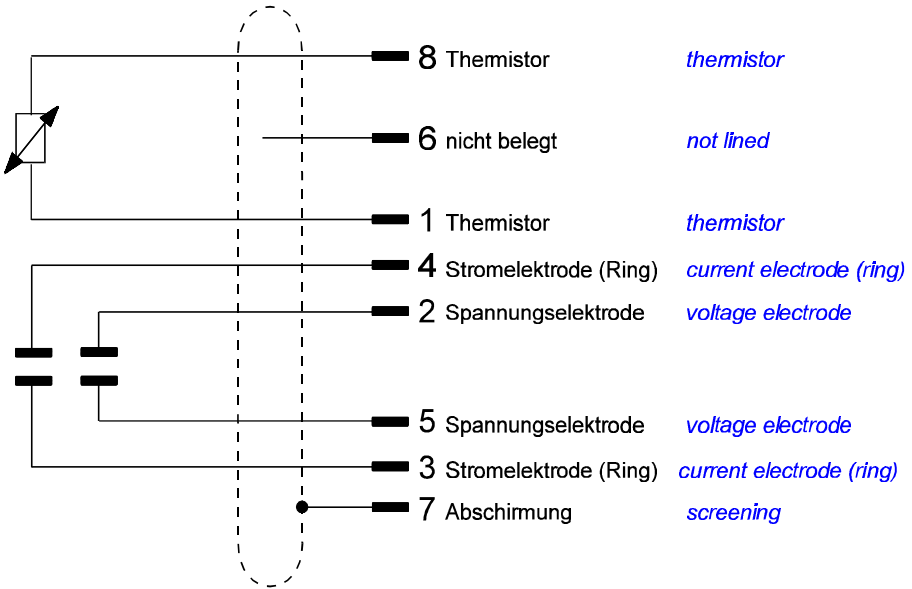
8 Thermistor thermistor

6 nicht belegt not lined

1 Thermistor thermistor

4 Stromelektrode (Ring) current electrode (ring)

2 Spannungselektrode voltage electrode

5 Spannungselektrode voltage electrode

3 Stromelektrode (Ring) current electrode (ring)

7 Abschirmung screening